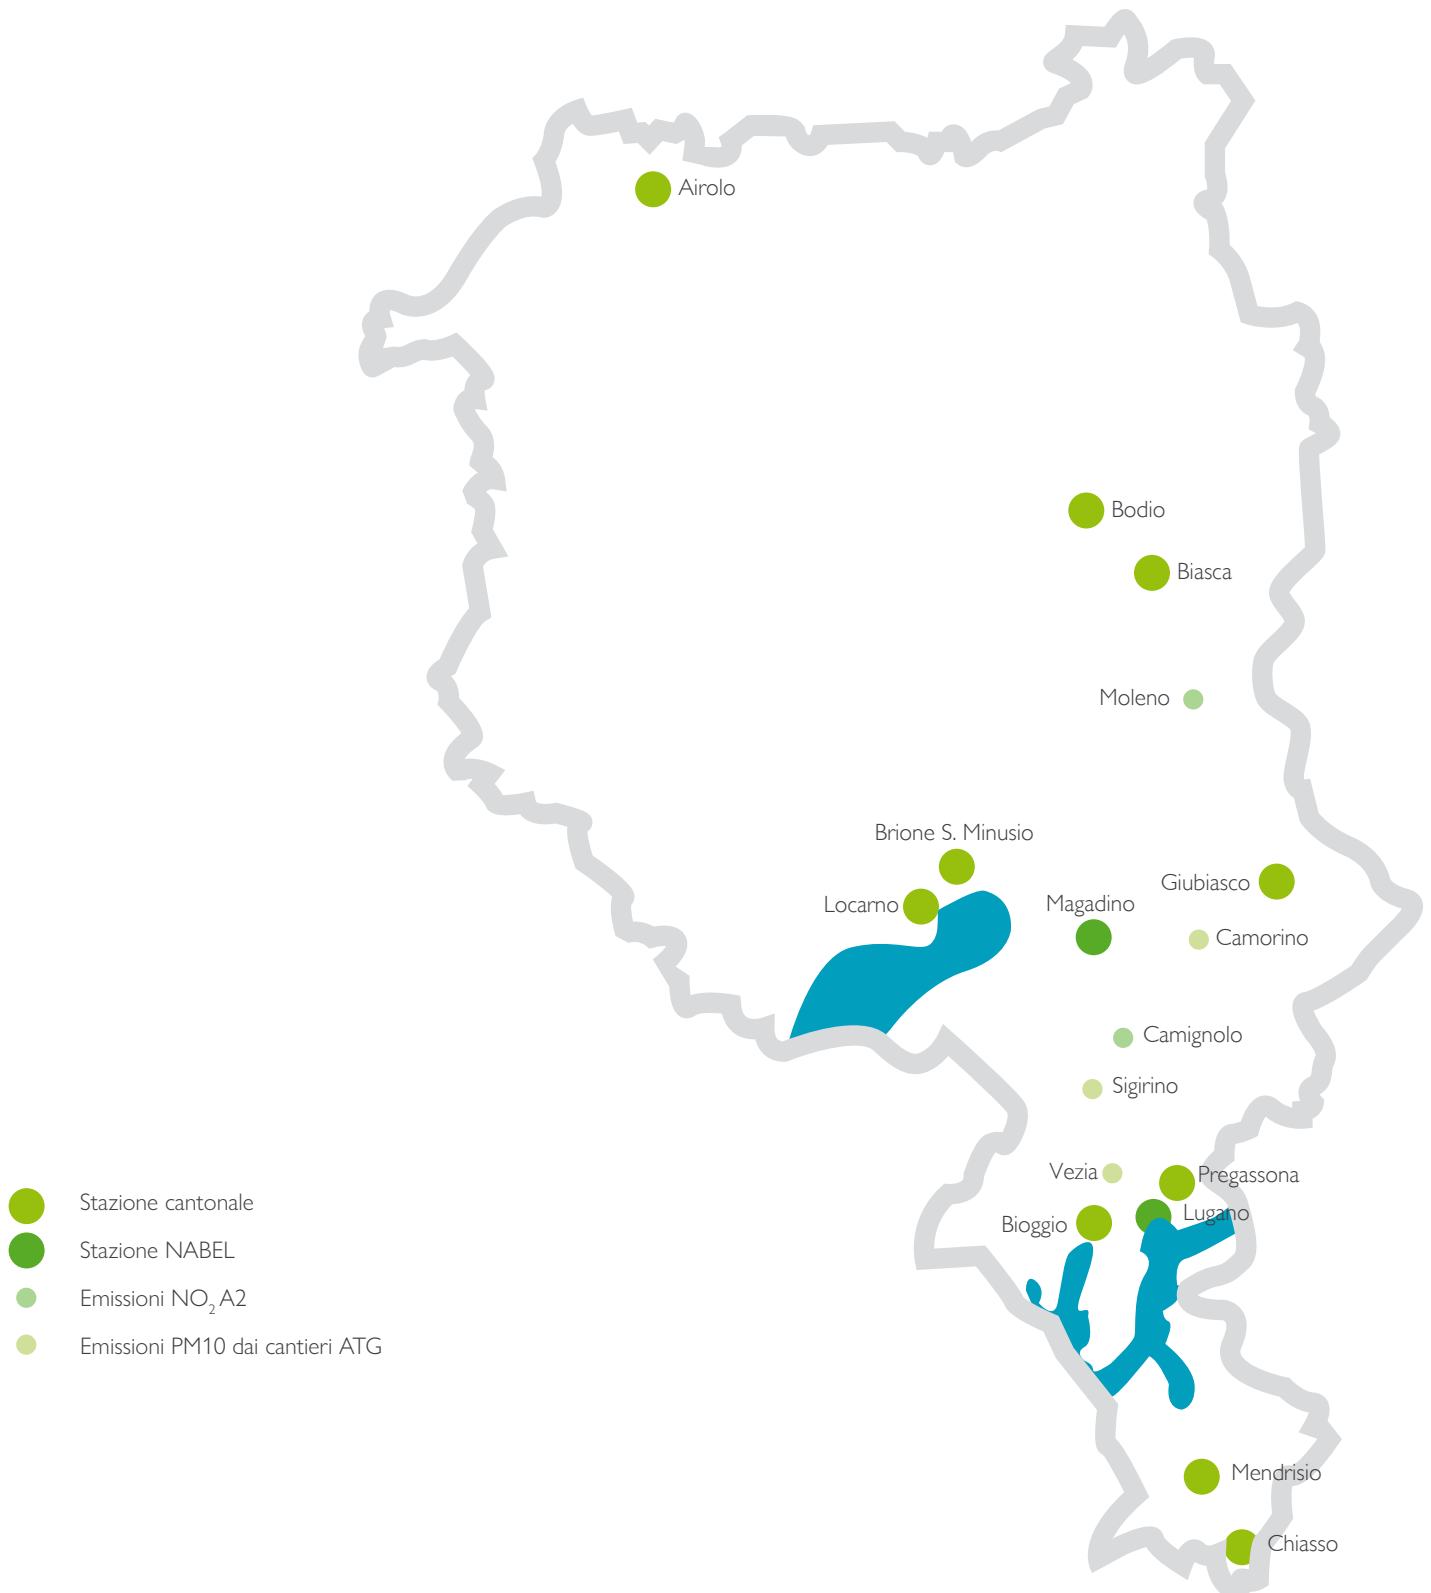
Airolo

Bodio

Biasca

Moleno

Brione S. Minusio

Giubiasco

Locarno

Magadino

Camorino

Camignolo

Sigirino

Vezia

Pregassona

Bioggio

Lugano

Mendrisio

Chiasso

Stazione cantonale

Stazione NABEL

Emissioni $NO_2$ A2

Emissioni PM10 dai cantieri ATG